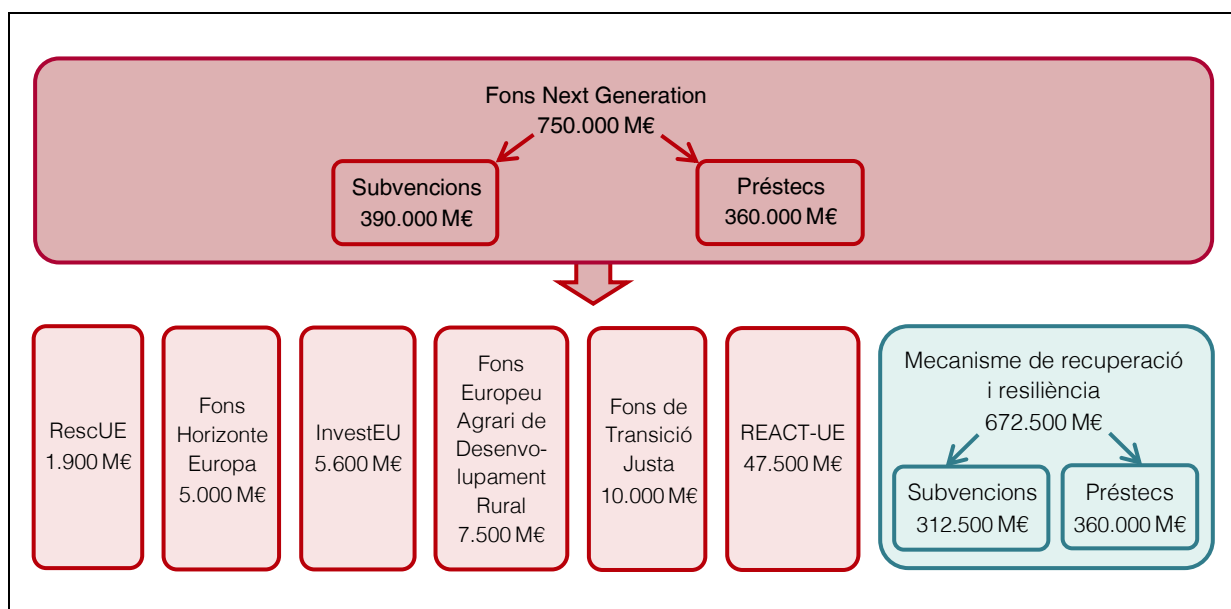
Fons Next Generation
750.000 M€

Subvencions
390.000 M€

Préstecs
360.000 M€

RescUE
1.900 M€

Fons Horizonte Europa
5.000 M€

InvestEU
5.600 M€

Fons Europeu Agrari de Desenvolupament Rural
7.500 M€

Fons de Transició Justa
10.000 M€

REACT-UE
47.500 M€

Mecanisme de recuperació i resiliència
672.500 M€

Subvencions
312.500 M€

Préstecs
360.000 M€